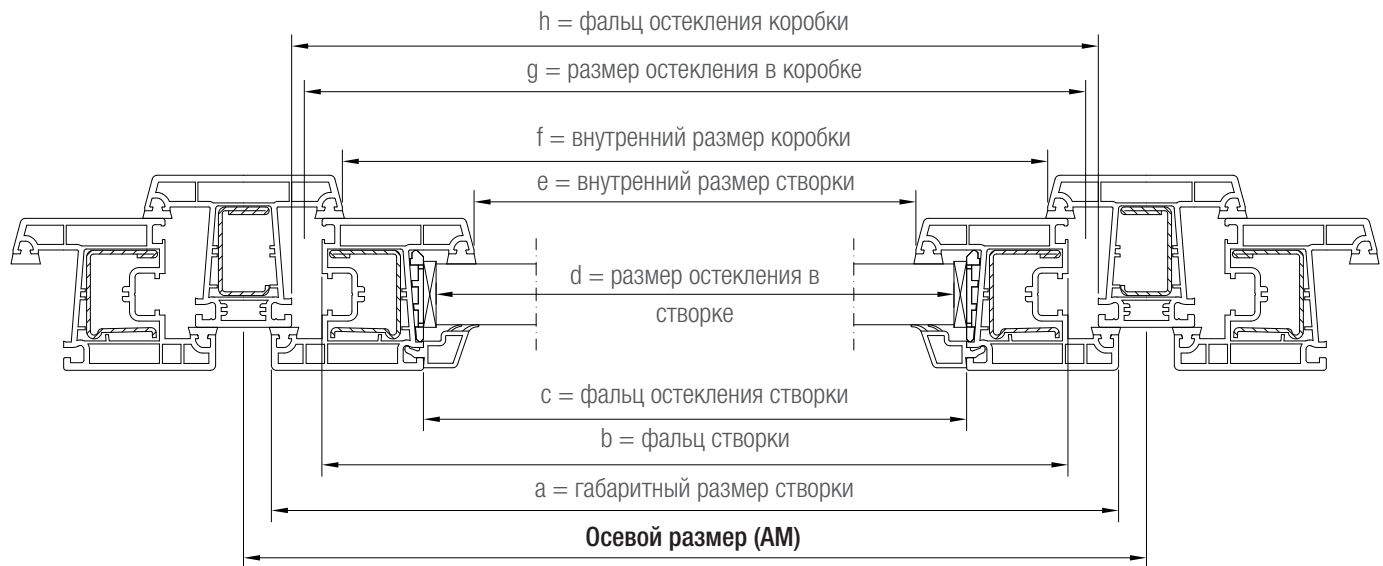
h = фальц остекления коробки

g = размер остекления в коробке

f = внутренний размер коробки

e = внутренний размер створки

d = размер остекления в створке

c = фальц остекления створки

b = фальц створки

a = габаритный размер створки

Осевой размер (AM)